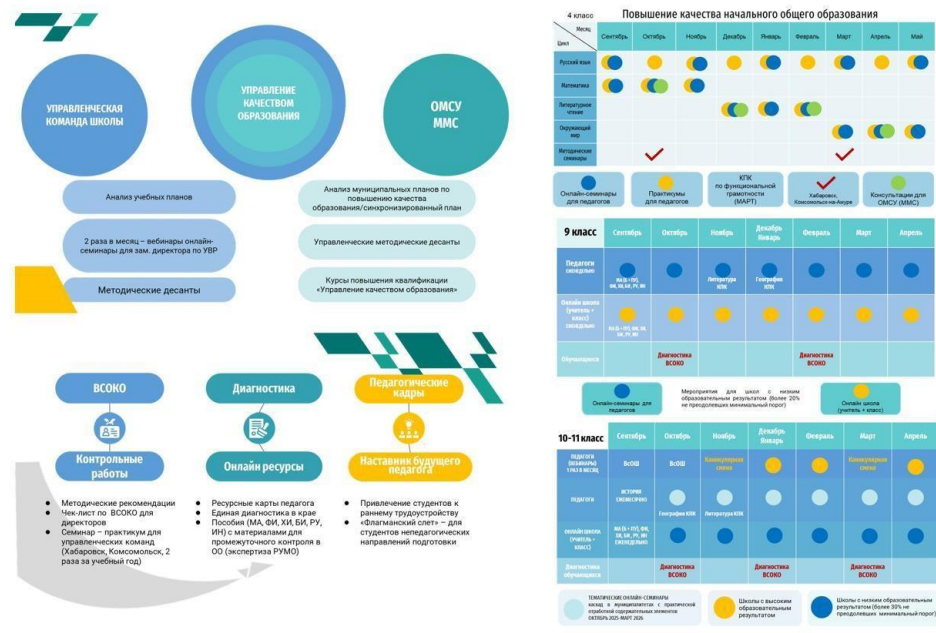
УПРАВЛЕНЧЕСКАЯ КОМАНДА ШКОЛЫ

УПРАВЛЕНИЕ КАЧЕСТВОМ ОБРАЗОВАНИЯ

ОМСУ ММС

Анализ учебных планов

2 раза в месяц – вебинары онлайн-семинары для зам. директора по УВР

Методические десанты

Анализ муниципальных планов по повышению качества образования/синхронизированный план

Управленческие методические десанты

Курсы повышения квалификации «Управление качеством образования»

ВСОКО

Контрольные работы

Диагностика

Онлайн ресурсы

Педагогические кадры

Наставник будущего педагога

- Методические рекомендации
- Чек-лист по ВСОКО для директоров
- Семинар – практикум для управленческих команд (Хабаровск, Комсомольск, 2 раза за учебный год)

- Ресурсные карты педагога
- Единая диагностика в крае
- Пособия (МА, ФИ, ХИ, БИ, РУ, ИН) с материалами для промежуточного контроля в ОО (экспертиза РУМО)

- Привлечение студентов к раннему трудоустройству
- «Флагманский слет» – для студентов непедагогических направлений подготовки

4 класс

Повышение качества начального общего образования

| Месяц / Цикл | Сентябрь | Октябрь | Ноябрь | Декабрь | Январь | Февраль | Март | Апрель | Май |
|---|---|---|---|---|---|---|---|---|---|
| Русский язык | | | | | | | | | |
| Математика | | | | | | | | | |
| Литературное чтение | | | | | | | | | |
| Окружающий мир | | | | | | | | | |
| Методические семинары | | | | | | | | | |

Онлайн-семинары для педагогов

Практикумы для педагогов

КПК по функциональной грамотности (МАРТ)

Хабаровск, Комсомольск-на-Амуре

Консультации для ОМСУ (ММС)

9 класс

| | Сентябрь | Октябрь | Ноябрь | Декабрь Январь | Февраль | Март | Апрель |
|---|---|---|---|---|---|---|---|
| Педагоги (онлайн) | МА (5-7 КЛ), ФИ, ХИ, БИ, РУ, ИН | | Литература КПК | География КПК | | | |
| Онлайн школа (учитель + класс) (онлайн) | МА (5-7 КЛ), ФИ, ХИ, БИ, РУ, ИН | | | | | | |
| Обучающиеся | | Диагностика ВСОКО | | | Диагностика ВСОКО | | |

Онлайн-семинары для педагогов

Мероприятия для школ с низким образовательным результатом (более 20% не преодолевших минимальный порог)

Онлайн школа (учитель + класс)

10-11 класс

| | Сентябрь | Октябрь | Ноябрь | Декабрь Январь | Февраль | Март | Апрель |
|---|---|---|---|---|---|---|---|
| Педагоги (вебинары) 1 раз в месяц | ВсОШ | ВсОШ | Каникулярная смена | | | Каникулярная смена | |
| Педагоги | | История Обществозн. | География КПК | Литература КПК | | | |
| Онлайн школа (учитель + класс) | МА (5-7 КЛ), ФИ, ХИ, БИ, РУ, ИН (онлайн) | | | | | | |
| Диагностика обучающихся | | Диагностика ВСОКО | | Диагностика ВСОКО | | Диагностика ВСОКО | |

Тематические онлайн-семинары каскад в муниципалитетах с практической отработкой содержательных элементов октябрь 2025-март 2026

Школы с высоким образовательным результатом

Школы с низким образовательным результатом (более 30% не преодолевших минимальный порог)